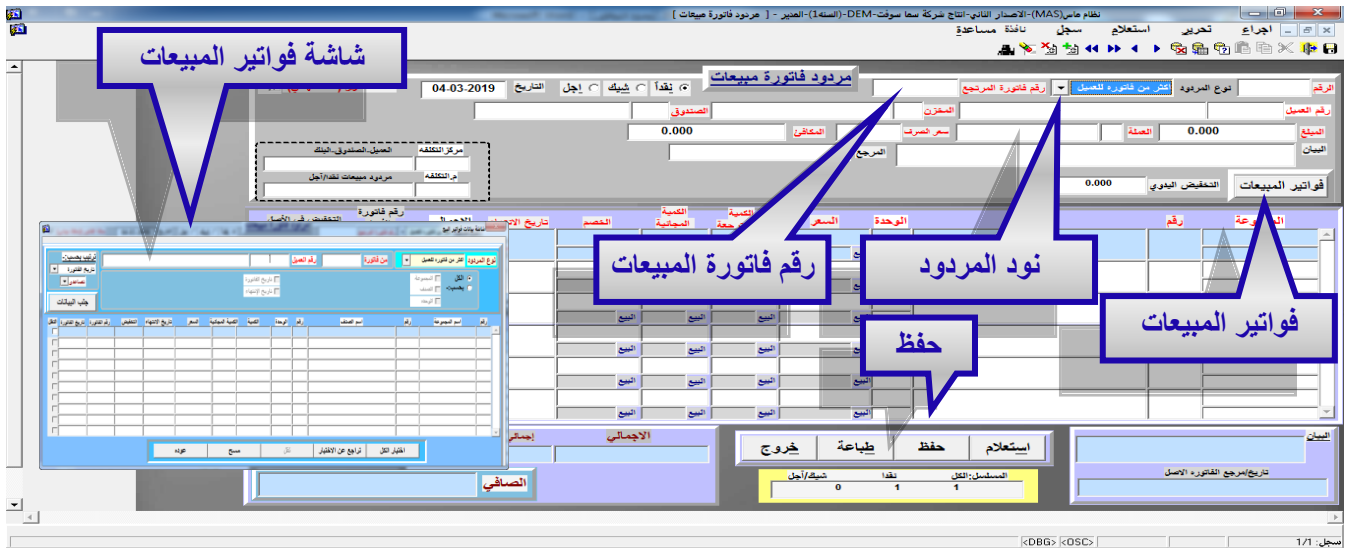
نظام ماس(MAS)-الاصدار الثاني-انتاج شركة سما سوفت-DEM-(السنة1)-المدير - [ مردود فاتورة مبيعات ]

إجراء تحرير استعلام سجل نافذة مساعدة

شاشة فواتير المبيعات

مردود فاتورة مبيعات

الرقم نوع المردود اكثر من فاتورة للعميل رقم فاتورة المرتجع نقداً شيك اجل التاريخ 04-03-2019

رقم العميل المخزن الصندوق

المبلغ 0.000 العملة سعر الصرف المكافئ 0.000

البيان المرجع

مركز التكلفة العميل-الصندوق-البنك

م.التكلفة مردود مبيعات نقدا/آجل

فواتير المبيعات التخفيض اليدوي 0.000

المجموعة رقم الوحدة السعر الكمية المرتجعة الكمية المجانية الخصم تاريخ الانتهاء الاجمالي رقم فاتورة التخفيض في الأصل

البيع البيع البيع البيع

رقم فاتورة المبيعات

نود المردود

حفظ

فواتير المبيعات

الاجمالي إجمالي

الصافي

استعلام حفظ طباعة خروج

البيان

تاريخ/مرجع الفاتورة الاصل

المسلسل:الكل نقدا شيك/آجل
1 1 0

نوع المردود رقم فاتورة رقم العميل ترتيب بحسب: تاريخ الفاتورة تصاعدي الكل بحسب: المسودة الصنف الوحدة تاريخ الفاتورة تاريخ الانتهاء جلب البيانات

اختيار الكل تراجع عن الاختيار مسح عودة

سجل: 1/1 <DBG> <OSC>